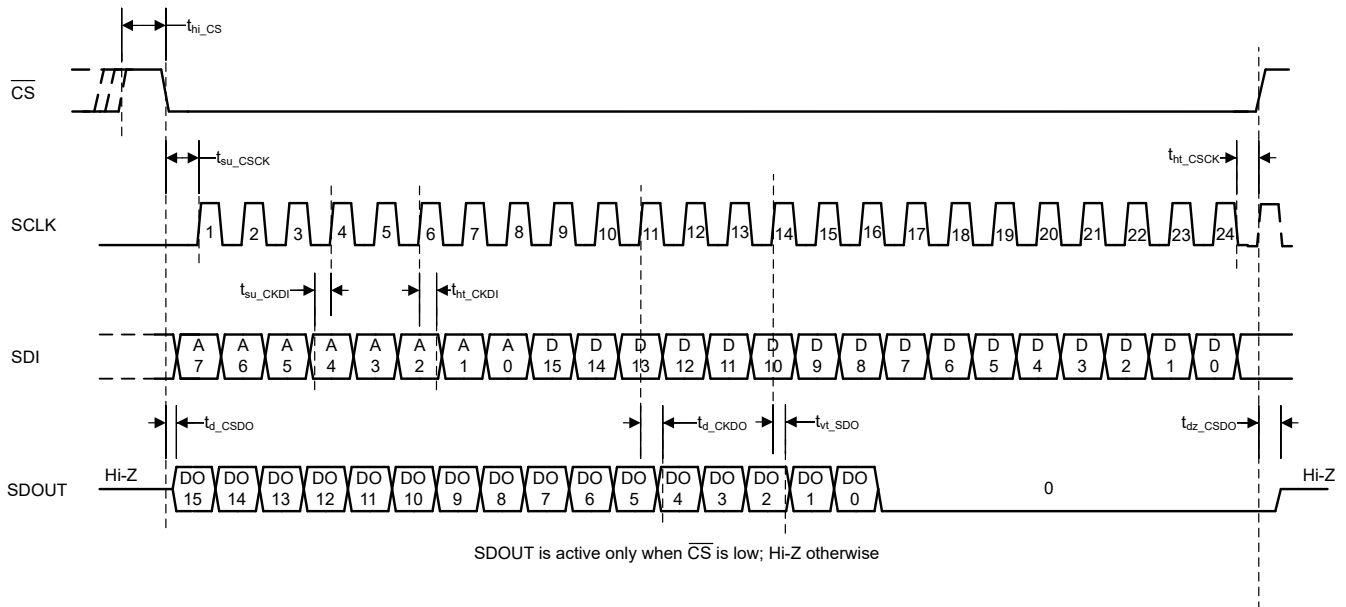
$t_{hi\_CS}$

$\overline{CS}$

$t_{su\_CSCK}$

$t_{ht\_CSCK}$

SCLK

1 2 3 4 5 6 7 8 9 10 11 12 13 14 15 16 17 18 19 20 21 22 23 24

$t_{su\_CKDI}$

$t_{ht\_CKDI}$

SDI

A 7 A 6 A 5 A 4 A 3 A 2 A 1 A 0 D 15 D 14 D 13 D 12 D 11 D 10 D 9 D 8 D 7 D 6 D 5 D 4 D 3 D 2 D 1 D 0

$t_{d\_CSDO}$

$t_{d\_CKDO}$

$t_{vt\_SDO}$

$t_{dz\_CSDO}$

SDOUT

Hi-Z

DO 15 DO 14 DO 13 DO 12 DO 11 DO 10 DO 9 DO 8 DO 7 DO 6 DO 5 DO 4 DO 3 DO 2 DO 1 DO 0

0

Hi-Z

SDOUT is active only when $\overline{CS}$ is low; Hi-Z otherwise